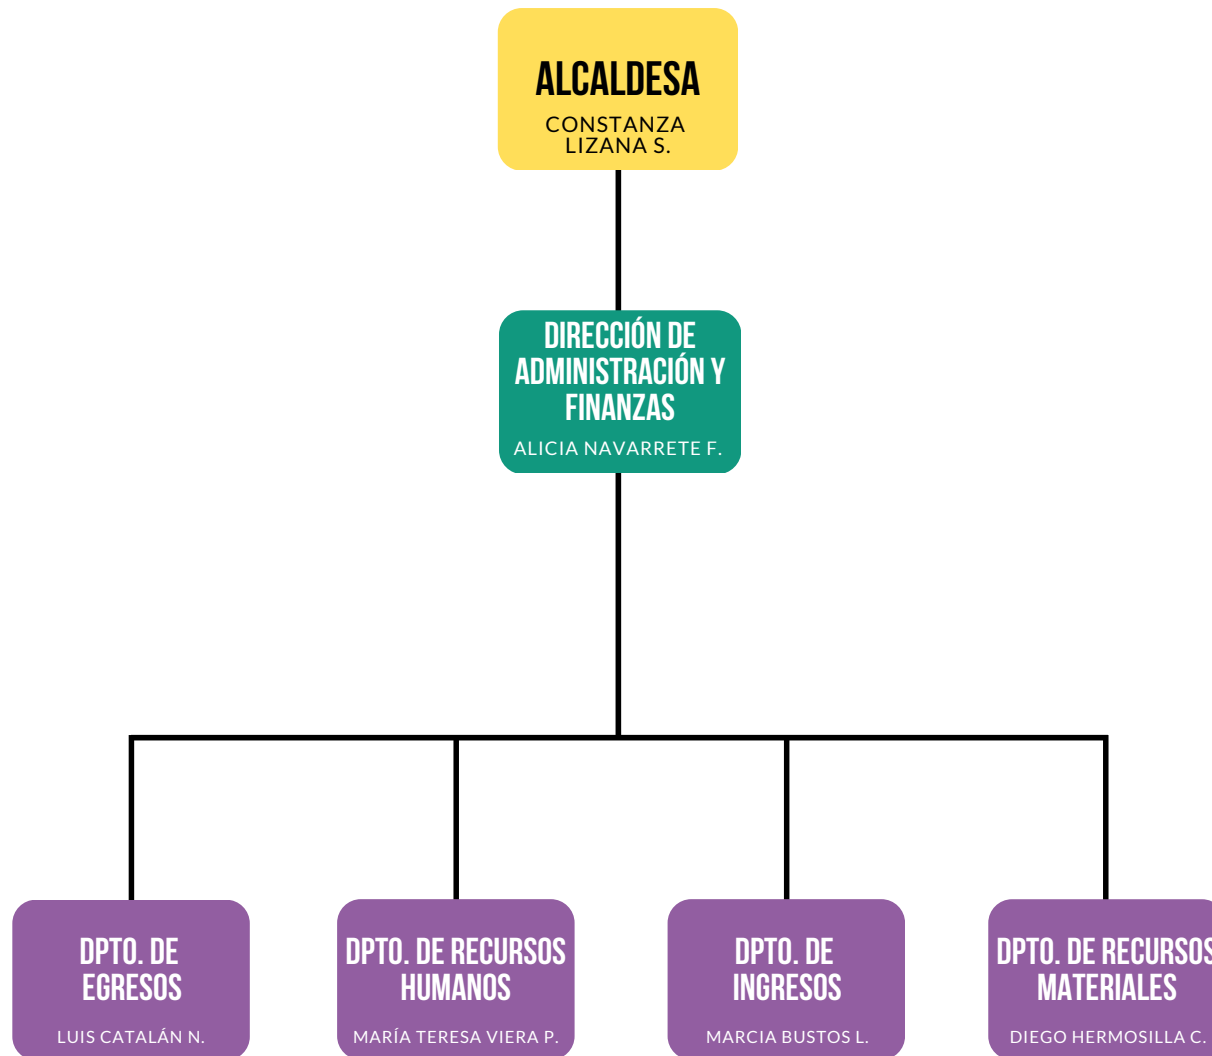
ALCALDESA
CONSTANZA LIZANA S.

DIRECCIÓN DE ADMINISTRACIÓN Y FINANZAS
ALICIA NAVARRETE F.

DPTO. DE EGRESOS
LUIS CATALÁN N.

DPTO. DE RECURSOS HUMANOS
MARÍA TERESA VIERA P.

DPTO. DE INGRESOS
MARCIA BUSTOS L.

DPTO. DE RECURSOS MATERIALES
DIEGO HERMOSILLA C.